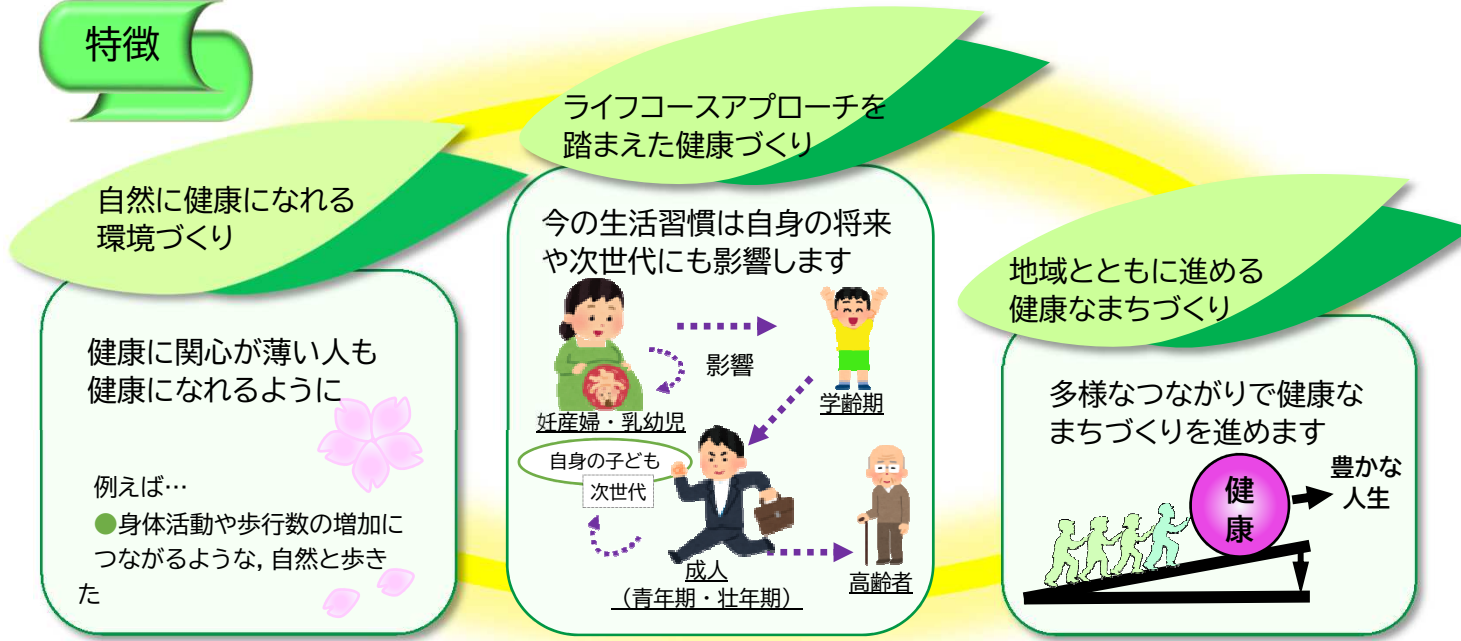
特徴

ライフコースアプローチを踏まえた健康づくり

自然に健康になれる環境づくり

健康に関心が薄い人も健康になれるように

例えば…
●身体活動や歩行数の増加につながるような，自然と歩きた

今の生活習慣は自身の将来や次世代にも影響します

影響

妊産婦・乳幼児

学齢期

自身の子ども

次世代

成人
（青年期・壮年期）

高齢者

地域とともに進める健康なまちづくり

多様なつながりで健康なまちづくりを進めます

健康

豊かな人生